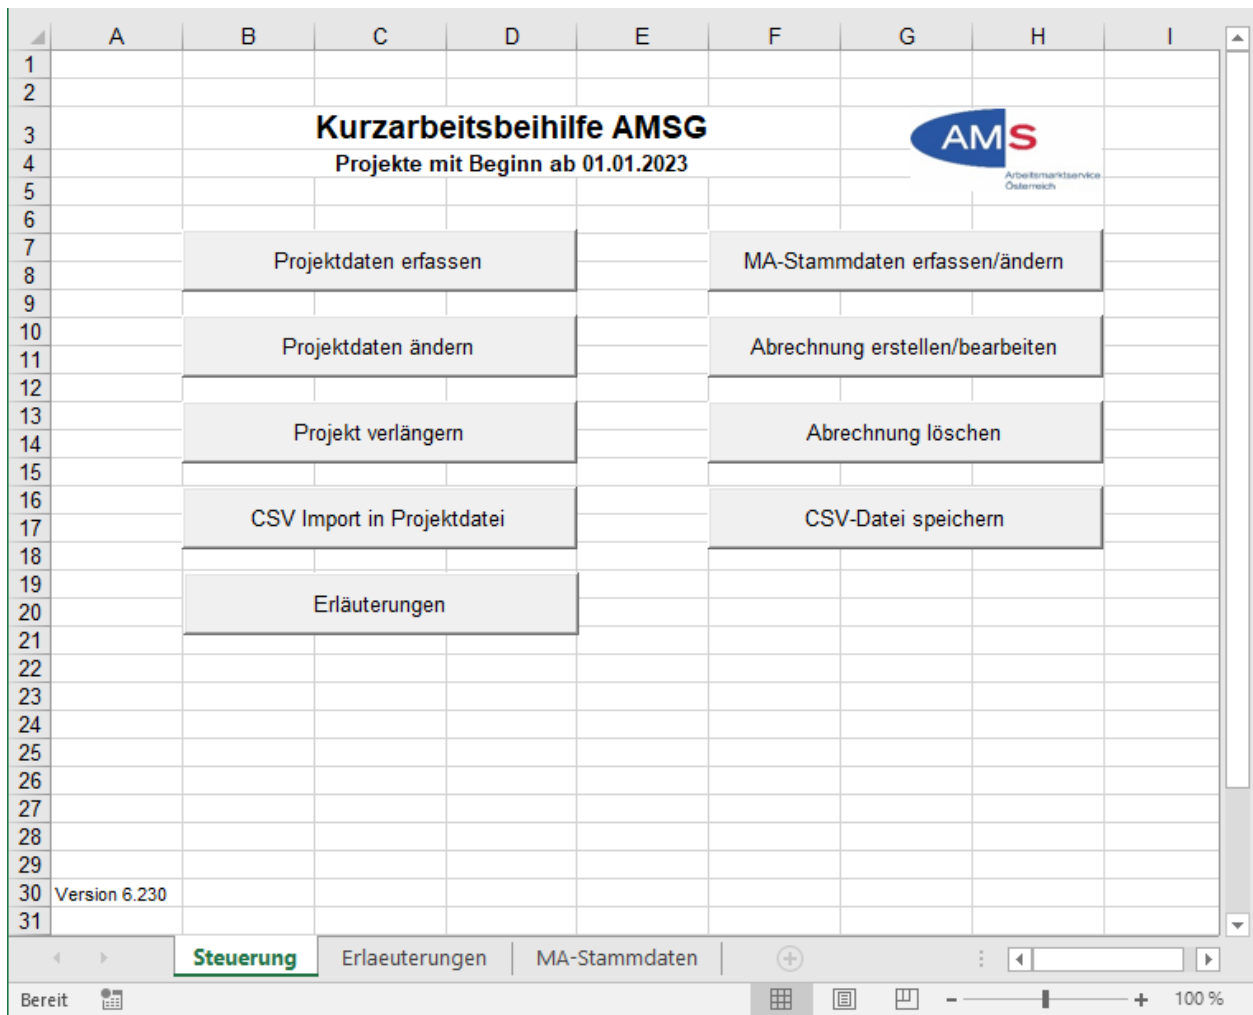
| | A | B | C | D | E | F | G | H | I |
|---|---|---|---|---|---|---|---|---|---|
| 1 | | | | | | | | | |
| 2 | | | | | | | | | |
| 3 | | | | | | | | | |
| 4 | | | | | | | | | |
| 5 | | | | | | | | | |

Kurzarbeitsbeihilfe AMSG
Projekte mit Beginn ab 01.01.2023

AMS
Arbeitsmarktservice
Österreich

Projektdaten erfassen

MA-Stammdaten erfassen/ändern

Projektdaten ändern

Abrechnung erstellen/bearbeiten

Projekt verlängern

Abrechnung löschen

CSV Import in Projektdatei

CSV-Datei speichern

Erläuterungen

1 2 3 4 5 6 7 8 9 10 11 12 13 14 15 16 17 18 19 20 21 22 23 24 25 26 27 28 29 30 31

Version 6.230

Steuerung | Erlaeuterungen | MA-Stammdaten

Bereit

100 %